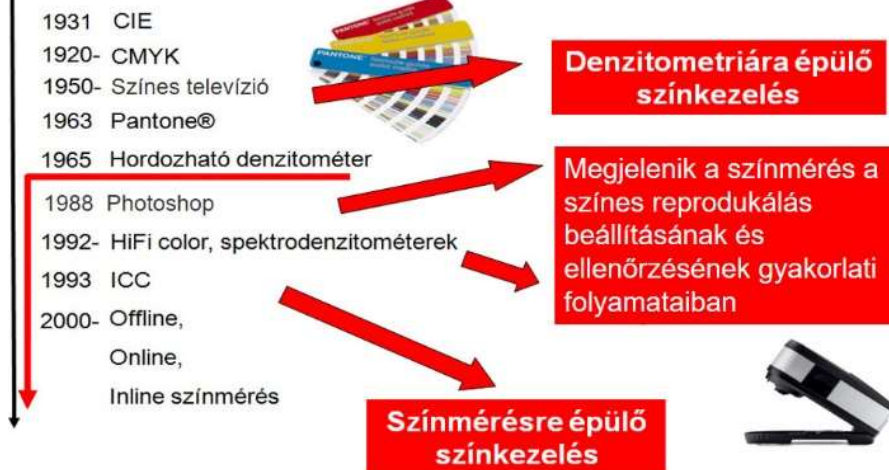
1931 CIE
1920- CMYK
1950- Színes televízió
1963 Pantone®
1965 Hordozható denzitométer
1988 Photoshop
1992- HiFi color, spektrodenzitométerek
1993 ICC
2000- Offline,
Online,
Inline színmérés

PANTONE

Denzitometriára épülő színkezelés

Megjelenik a színmérés a színes reprodukálás beállításának és ellenőrzésének gyakorlati folyamataiban

Színmérésre épülő színkezelés